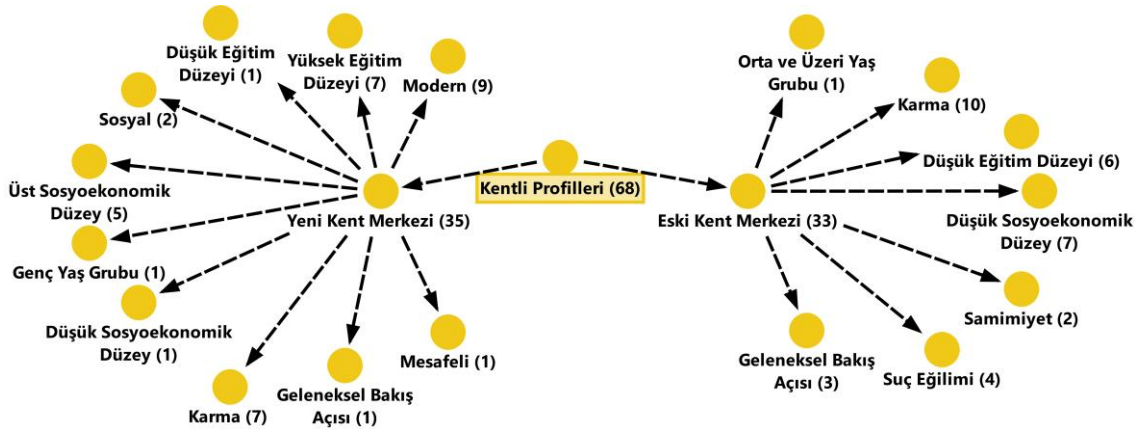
Kentli Profilleri (68)

Yeni Kent Merkezi (35)

Düşük Eğitim Düzeyi (1)

Yüksek Eğitim Düzeyi (7)

Modern (9)

Sosyal (2)

Üst Sosyoekonomik Düzey (5)

Genç Yaş Grubu (1)

Düşük Sosyoekonomik Düzey (1)

Karma (7)

Geleneksel Bakış Açısı (1)

Mesafeli (1)

Eski Kent Merkezi (33)

Orta ve Üzeri Yaş Grubu (1)

Karma (10)

Düşük Eğitim Düzeyi (6)

Düşük Sosyoekonomik Düzey (7)

Samimiyet (2)

Suç Eğilimi (4)

Geleneksel Bakış Açısı (3)